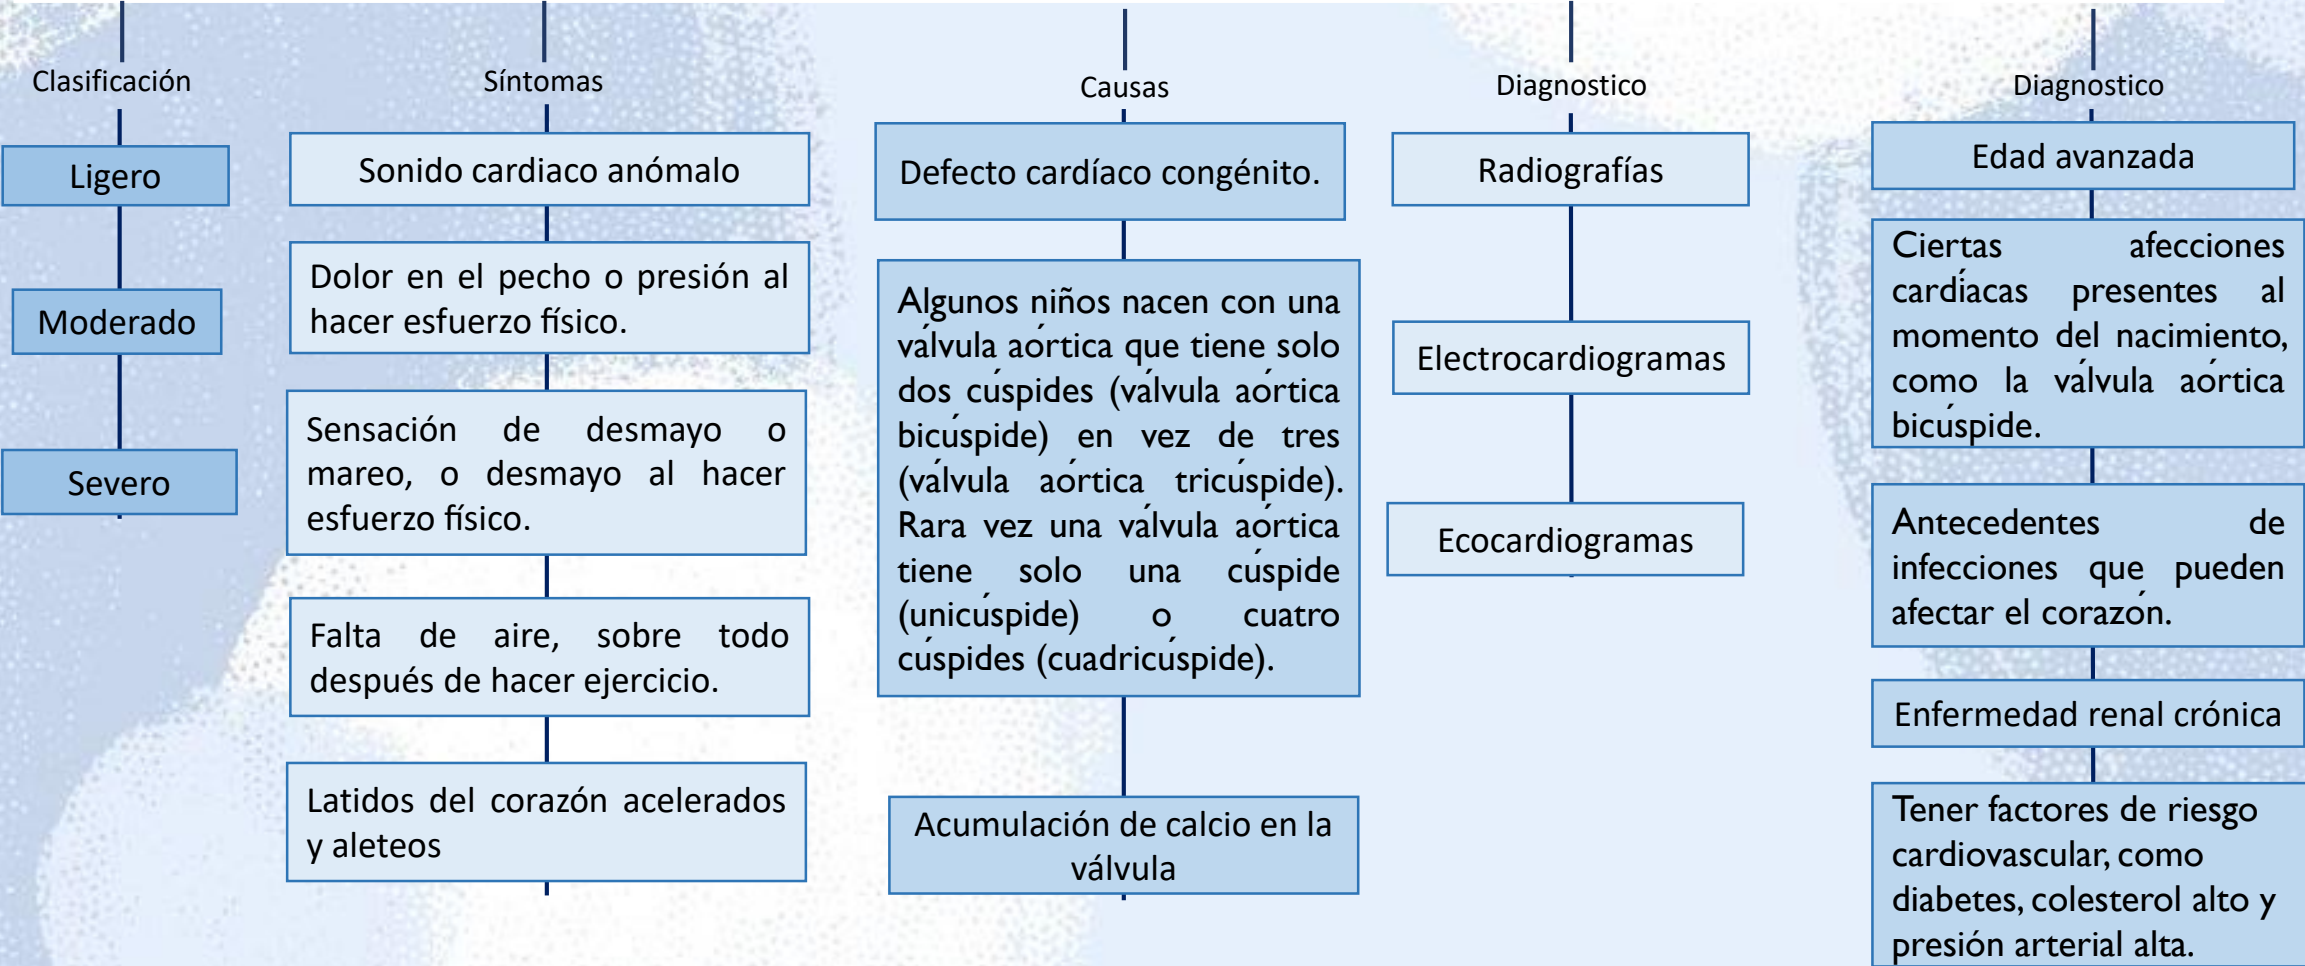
Clasificación

Ligero

Moderado

Severo

Síntomas

Sonido cardiaco anómalo

Dolor en el pecho o presión al hacer esfuerzo físico.

Sensación de desmayo o mareo, o desmayo al hacer esfuerzo físico.

Falta de aire, sobre todo después de hacer ejercicio.

Latidos del corazón acelerados y aleteos

Causas

Defecto cardíaco congénito.

Algunos niños nacen con una válvula aórtica que tiene solo dos cúspides (válvula aórtica bicúspide) en vez de tres (válvula aórtica tricúspide). Rara vez una válvula aórtica tiene solo una cúspide (unicúspide) o cuatro cúspides (cuadricúspide).

Acumulación de calcio en la válvula

Diagnostico

Radiografías

Electrocardiogramas

Ecocardiogramas

Diagnostico

Edad avanzada

Ciertas afecciones cardíacas presentes al momento del nacimiento, como la válvula aórtica bicúspide.

Antecedentes de infecciones que pueden afectar el corazón.

Enfermedad renal crónica

Tener factores de riesgo cardiovascular, como diabetes, colesterol alto y presión arterial alta.